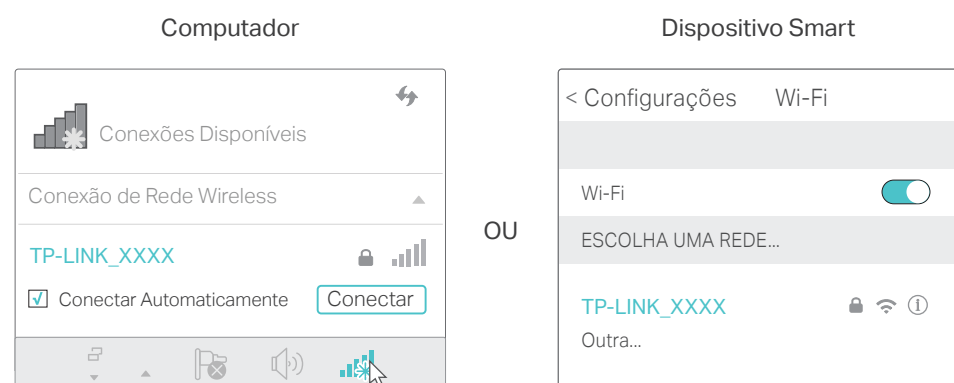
Computador

Conexões Disponíveis

Conexão de Rede Wireless

TP-LINK_XXXX

☑ Conectar Automaticamente

Conectar

OU

Dispositivo Smart

< Configurações Wi-Fi

Wi-Fi

ESCOLHA UMA REDE...

TP-LINK_XXXX

Outra...